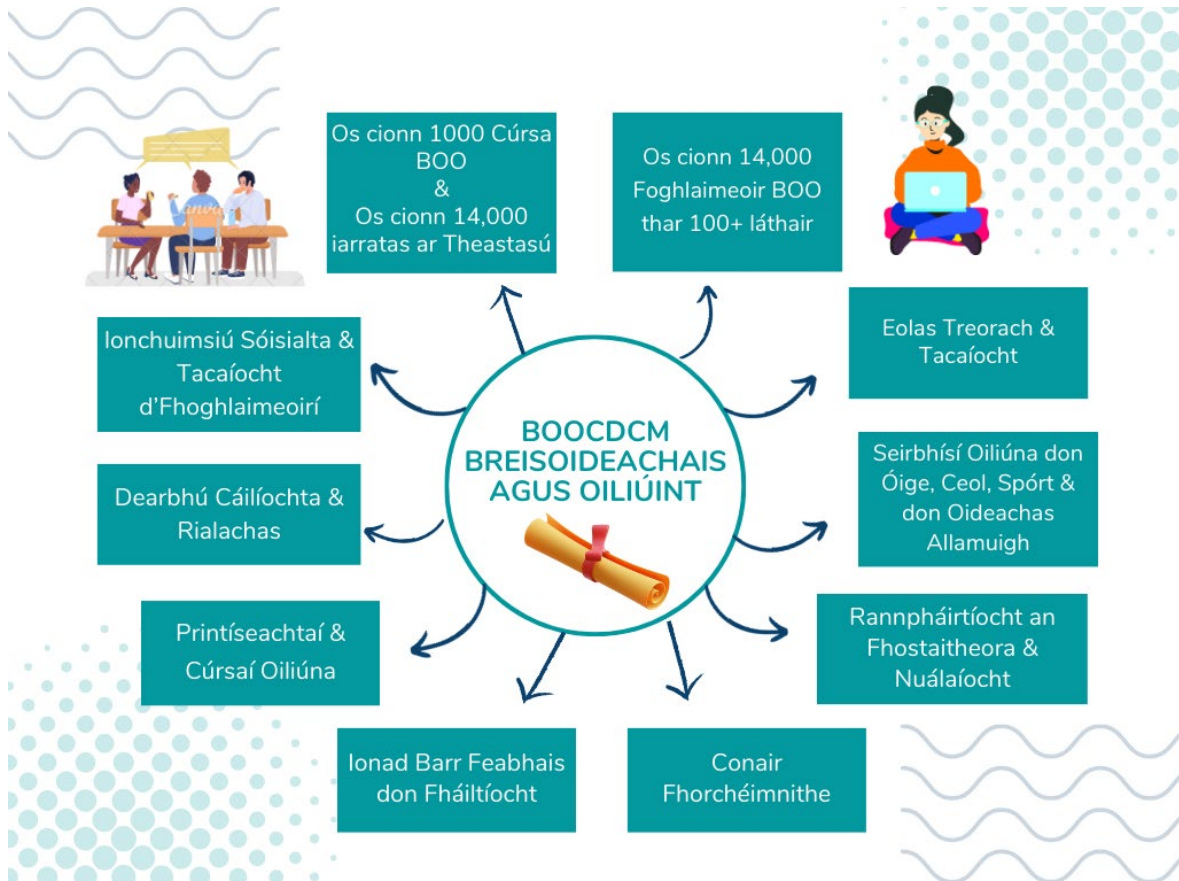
BOOCDCM
BREISOIDEACHAIS
AGUS OILIÚINT

Os cionn 1000 Cúrsa BOO
&
Os cionn 14,000 iarratas ar Theastasú

Os cionn 14,000 Foghlaimeoir BOO thar 100+ láthair

Eolas Treorach & Tacaíocht

Seirbhísí Oiliúna don Óige, Ceol, Spórt & don Oideachas Allamuigh

Rannpháirtíocht an Fhostaitheora & Nuálaíocht

Conair Fhorchéimnithe

Ionad Barr Feabhais don Fháiltíocht

Printíseachtaí & Cúrsaí Oiliúna

Dearbhú Cáilíochta & Rialachas

Ionchuimsiú Sóisialta & Tacaíocht d'Fhoghlaimeoirí